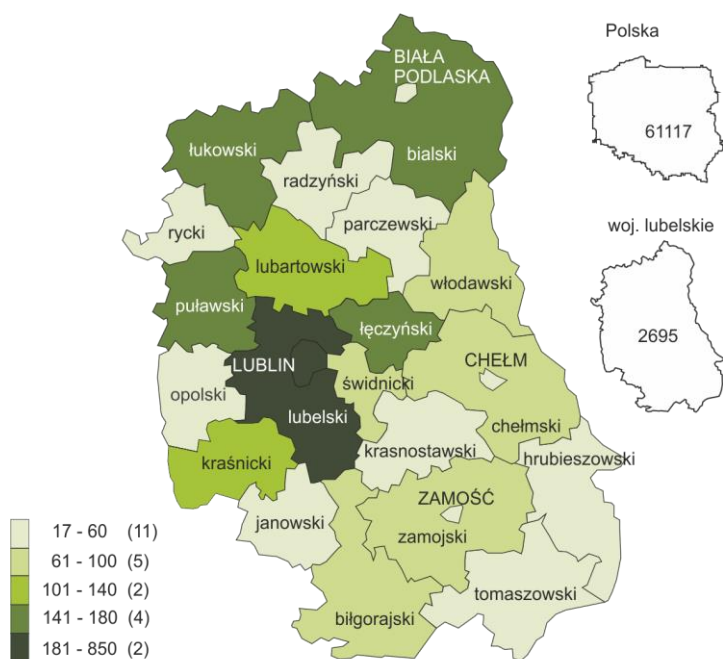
BIAŁA PODLASKA
bialski
łukowski
radzyński
rycki
parczewski
lubartowski
włodawski
puławski
łęczyński
LUBLIN
CHEŁM
opolski
świdnicki
lubelski
chełmski
kraśnicki
krasnostawski
hrubieszowski
ZAMOŚĆ
janowski
zamojski
tomaszowski
biłgorajski

Polska
61117
woj. lubelskie
2695

17 - 60 (11)
61 - 100 (5)
101 - 140 (2)
141 - 180 (4)
181 - 850 (2)